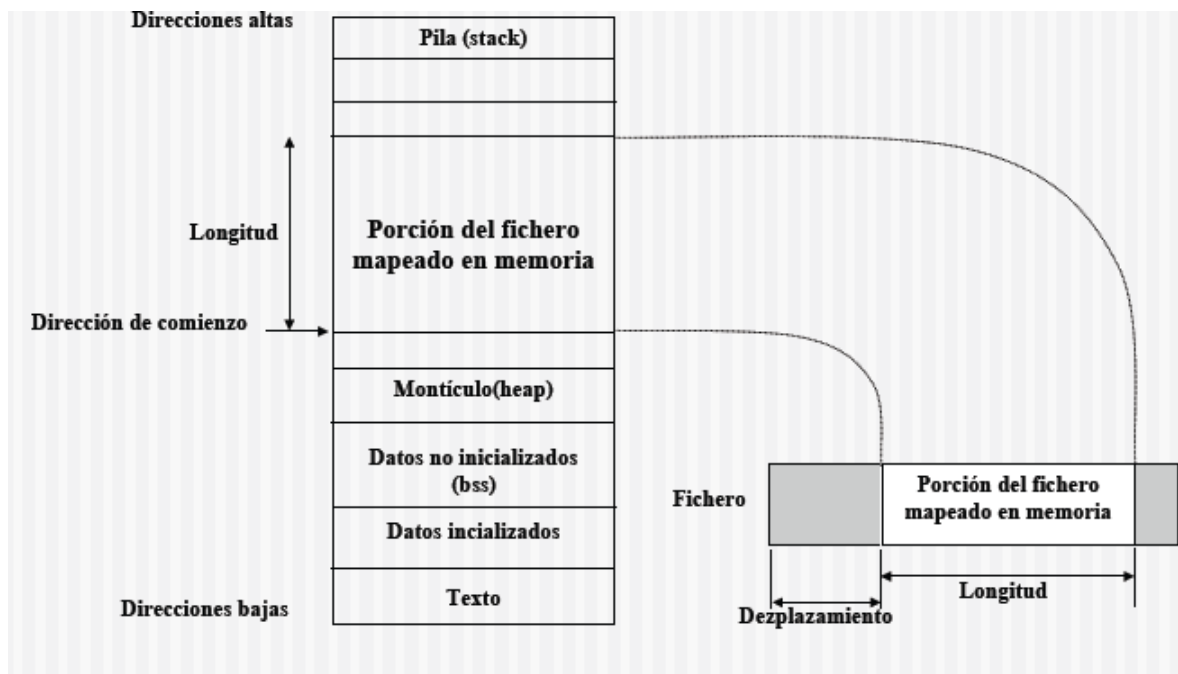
Direcciones altas

Pila (stack)

Longitud

Porción del fichero mapeado en memoria

Dirección de comienzo

Montículo(heap)

Datos no inicializados (bss)

Datos incializados

Direcciones bajas

Texto

Fichero

Porción del fichero mapeado en memoria

Longitud

Dezplazamiento